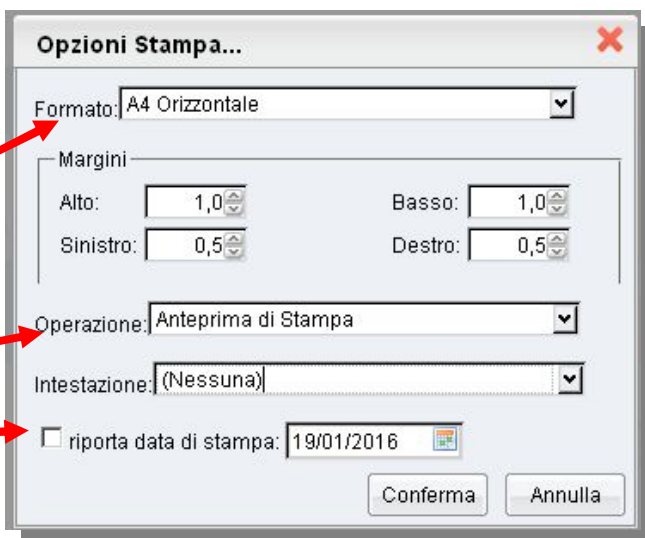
Opzioni Stampa...

Formato: A4 Orizzontale

Margini

Alto: 1,0

Basso: 1,0

Sinistro: 0,5

Destro: 0,5

Operazione: Anteprima di Stampa

Intestazione: (Nessuna)

riporta data di stampa: 19/01/2016

Conferma

Annulla